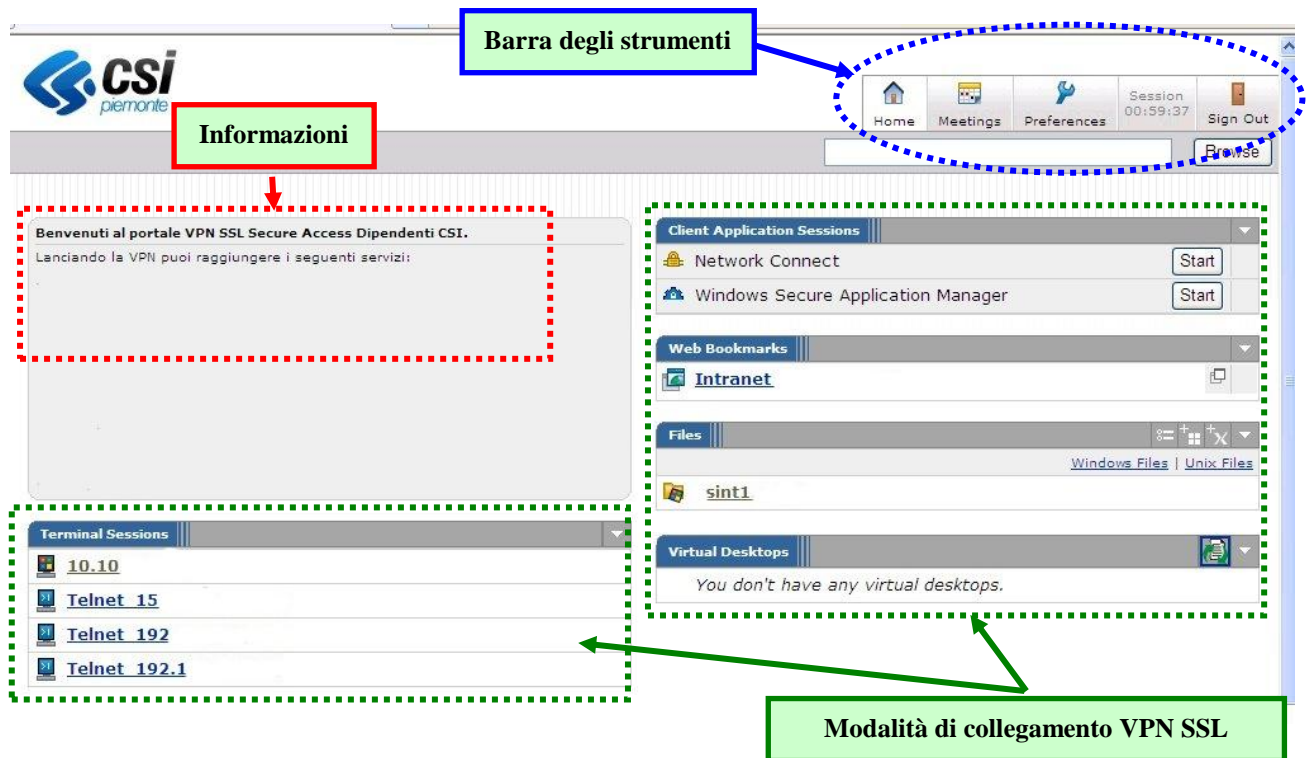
Barra degli strumenti

csi piemonte

Informazioni

Home Meetings Preferences Session 00:59:37 Sign Out

Browse

Benvenuti al portale VPN SSL Secure Access Dipendenti CSI.

Lanciando la VPN puoi raggiungere i seguenti servizi:

Client Application Sessions

Network Connect Start

Windows Secure Application Manager Start

Web Bookmarks

Intranet

Files

Windows Files | Unix Files

sint1

Terminal Sessions

10.10

Telnet 15

Telnet 192

Telnet 192.1

Virtual Desktops

You don't have any virtual desktops.

Modalità di collegamento VPN SSL